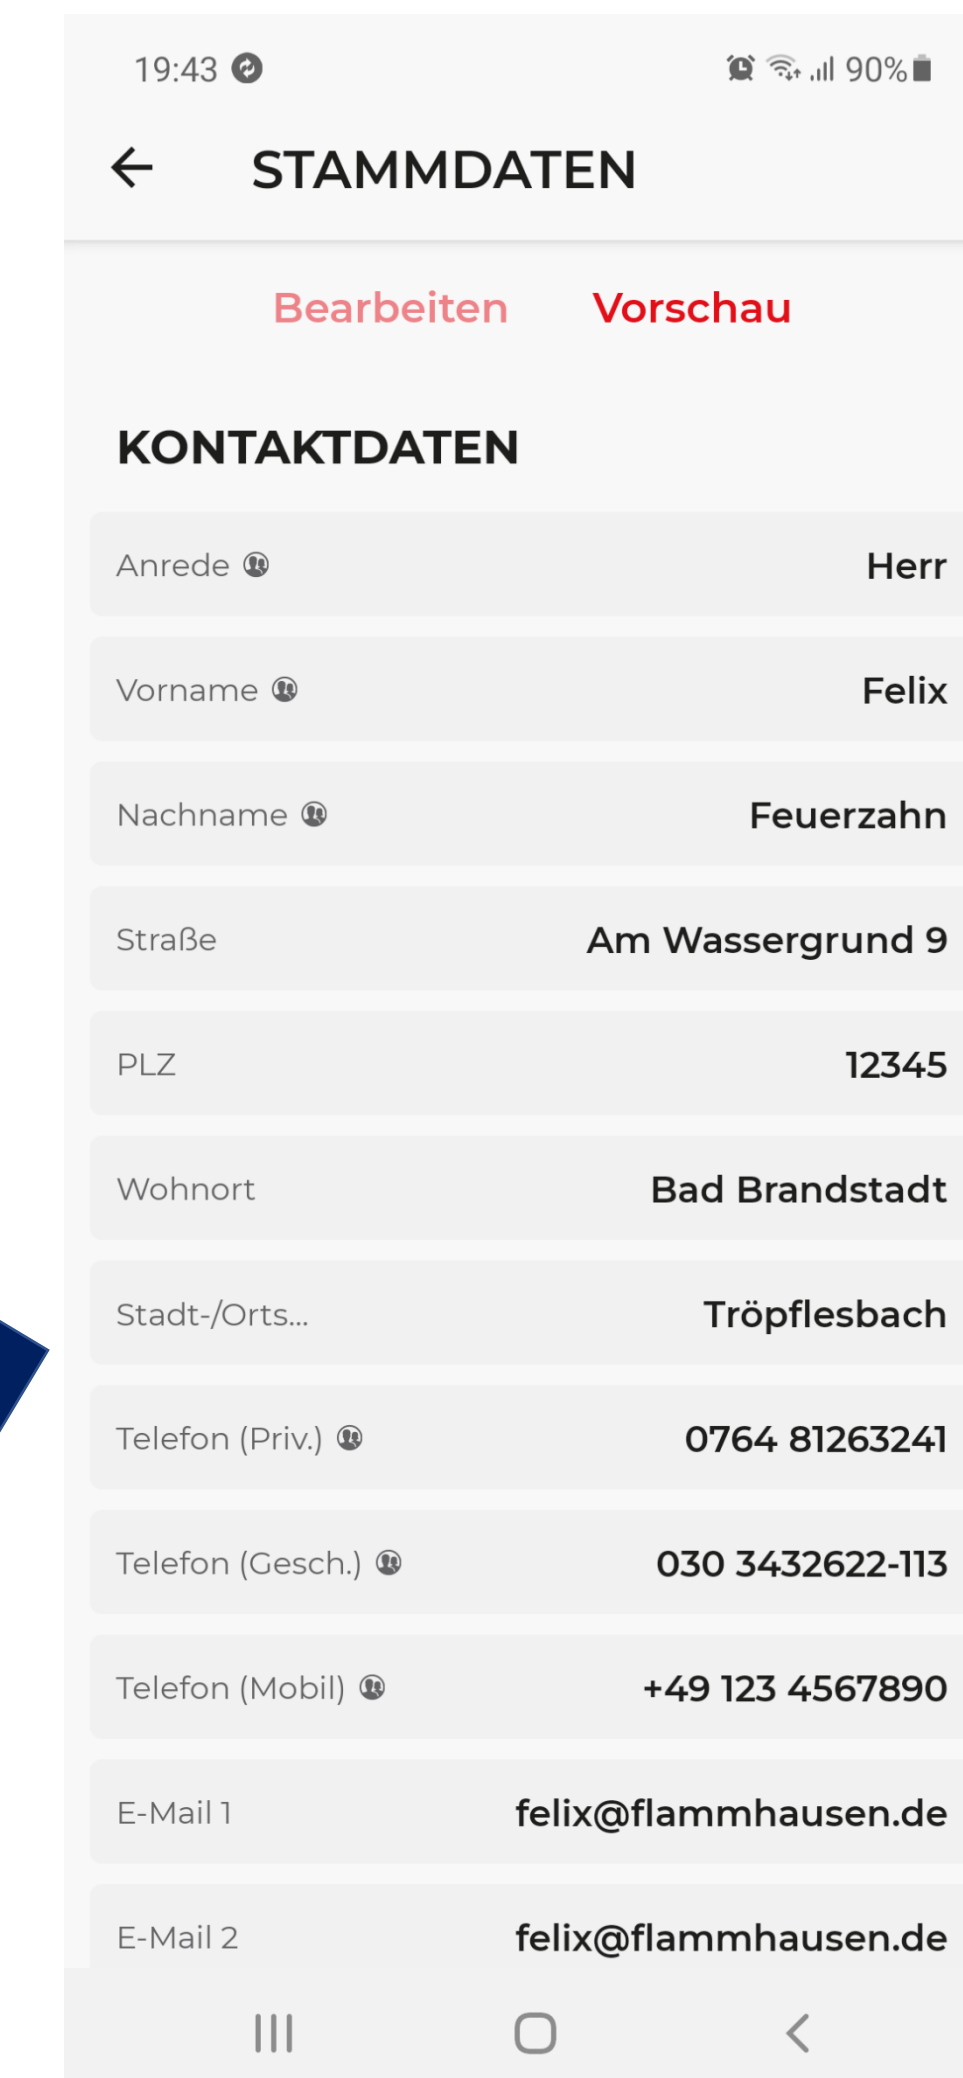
19:43 90%

STAMMDATEN

Bearbeiten Vorschau

KONTAKTDATEN

| | |
|---|---|
| Anrede | Herr |
| Vorname | Felix |
| Nachname | Feuerzahn |
| Straße | Am Wassergrund 9 |
| PLZ | 12345 |
| Wohnort | Bad Brandstadt |
| Stadt-/Orts... | Tröpflesbach |
| Telefon (Priv.) | 0764 81263241 |
| Telefon (Gesch.) | 030 3432622-113 |
| Telefon (Mobil) | +49 123 4567890 |
| E-Mail 1 | felix@flammhausen.de |
| E-Mail 2 | felix@flammhausen.de |